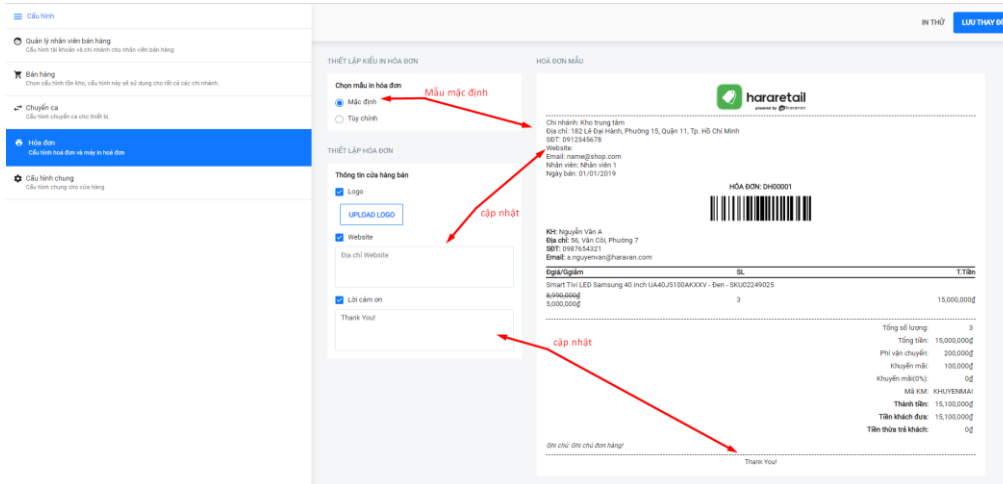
Cấu hình

Quản lý nhân viên bán hàng
Cấu hình tài khoản và chi nhánh cho nhân viên bán hàng

Bán hàng
Chọn cấu hình tồn kho, cấu hình này sẽ sử dụng cho tất cả các chi nhánh.

Chuyển ca
Cấu hình chuyển ca cho thiết bị.

Hóa đơn
Cấu hình hoá đơn và máy in hoá đơn

Cấu hình chung
Cấu hình chung cho cửa hàng

IN THỬ
LƯU THAY Đ

THIẾT LẬP KIỂU IN HÓA ĐƠN

Chọn mẫu in hóa đơn
Mặc định
Tùy chỉnh

Mẫu mặc định

THIẾT LẬP HÓA ĐƠN

Thông tin cửa hàng bán
Logo
UPLOAD LOGO
Website
Địa chỉ Website
Lời cảm ơn
Thank You!

cập nhật

cập nhật

HOÁ ĐƠN MẪU

hararetail
powered by haravan

Chi nhánh: Kho trung tâm
Địa chỉ: 182 Lê Đại Hành, Phường 15, Quận 11, Tp. Hồ Chí Minh
SĐT: 0912345678
Website:
Email: name@shop.com
Nhân viên: Nhân viên 1
Ngày bán: 01/01/2019

HÓA ĐƠN: DH00001

KH: Nguyễn Văn A
Địa chỉ: 56, Văn Côi, Phường 7
SĐT: 0987654321
Email: a.nguyenvan@haravan.com

| Đgiá/Giảm | SL | T.Tiền |
|---|---|---|
| Smart Tivi LED Samsung 40 inch UA40J5100AKXXV - Đen - SKU02249025 | | |
| 5,990,000₫ 5,000,000₫ | 3 | 15,000,000₫ |

Tổng số lượng: 3
Tổng tiền: 15,000,000₫
Phí vận chuyển: 200,000₫
Khuyến mãi: 100,000₫
Khuyến mãi(0%): 0₫
Mã KM: KHUYENMAI
Thành tiền: 15,100,000₫
Tiền khách đưa: 15,100,000₫
Tiền thừa trả khách: 0₫

Ghi chú: Ghi chú đơn hàng!

Thank You!